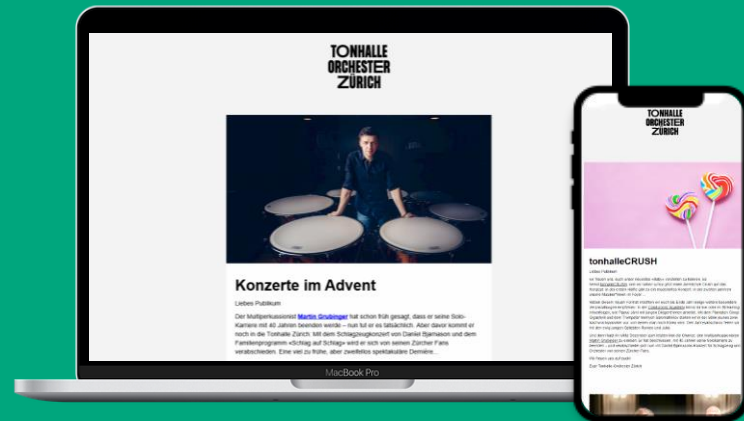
TONHALLE ORCHESTER ZÜRICH

Konzerte im Advent

Liebes Publikum

Der Multiperkussionist Martin Grubinger hat schon früh gesagt, dass er seine Solo-Karriere mit 40 Jahren beenden werde – nun tut er es tatsächlich. Aber davor kommt er noch in die Tonhalle Zürich. Mit dem Schlagzeugkonzert von Daníel Bjarnason und dem Familienprogramm «Schlag auf Schlag» wird er sich von seinen Zürcher Fans verabschieden. Eine viel zu frühe, aber zweifellos spektakuläre Dernière…

MacBook Pro

TONHALLE ORCHESTER ZÜRICH

tonhalleCRUSH

Liebes Publikum

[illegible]

Ihr Team von tonhalleCRUSH

Das Tonhalle-Orchester Zürich